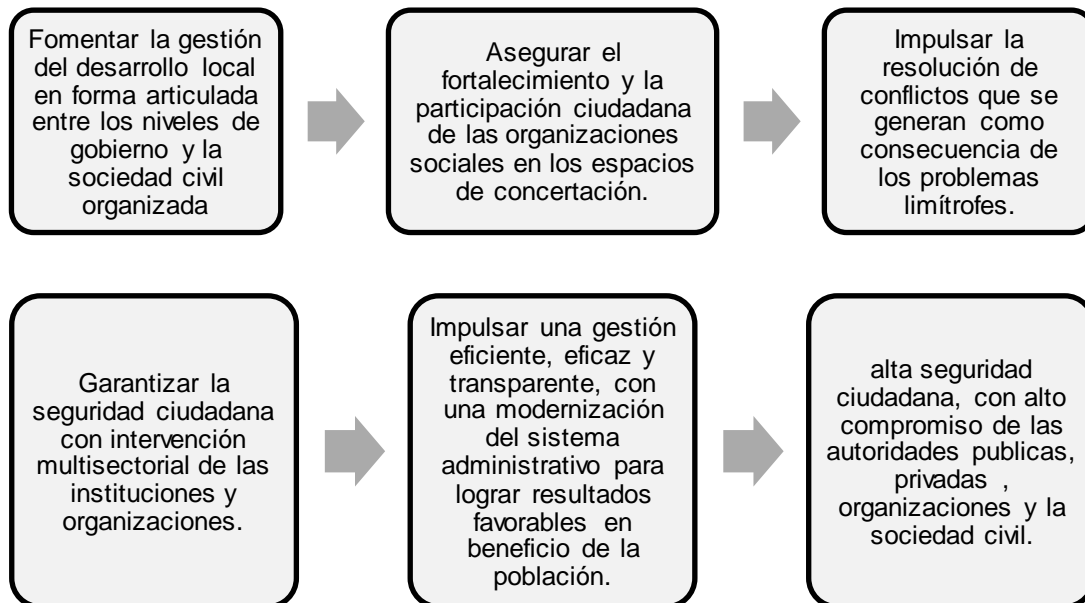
Fomentar la gestión del desarrollo local en forma articulada entre los niveles de gobierno y la sociedad civil organizada

Asegurar el fortalecimiento y la participación ciudadana de las organizaciones sociales en los espacios de concertación.

Impulsar la resolución de conflictos que se generan como consecuencia de los problemas limítrofes.

Garantizar la seguridad ciudadana con intervención multisectorial de las instituciones y organizaciones.

Impulsar una gestión eficiente, eficaz y transparente, con una modernización del sistema administrativo para lograr resultados favorables en beneficio de la población.

alta seguridad ciudadana, con alto compromiso de las autoridades publicas, privadas , organizaciones y la sociedad civil.